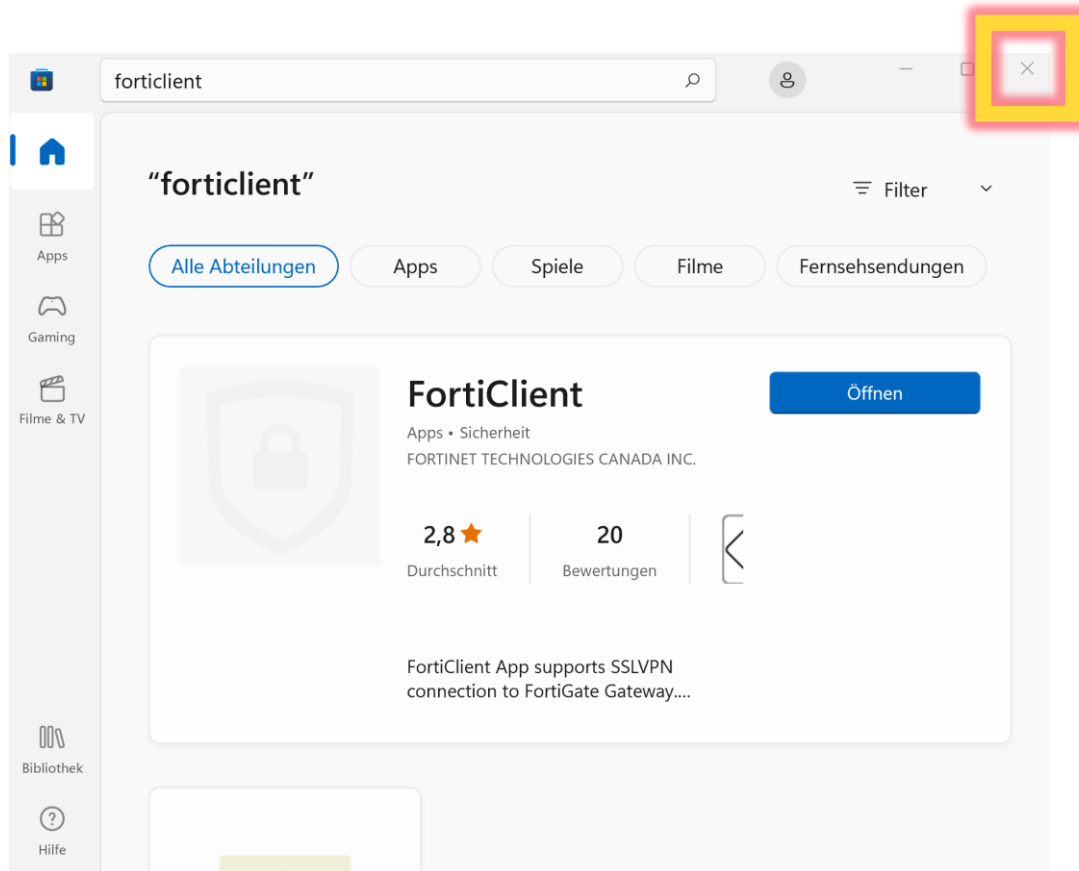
forticlient

Apps

Gaming

Filme & TV

“forticlient”

Filter

Alle Abteilungen
Apps
Spiele
Filme
Fernsehsendungen

FortiClient

Apps • Sicherheit

FORTINET TECHNOLOGIES CANADA INC.

Öffnen

2,8
Durchschnitt

20
Bewertungen

FortiClient App supports SSLVPN connection to FortiGate Gateway....

Bibliothek

Hilfe